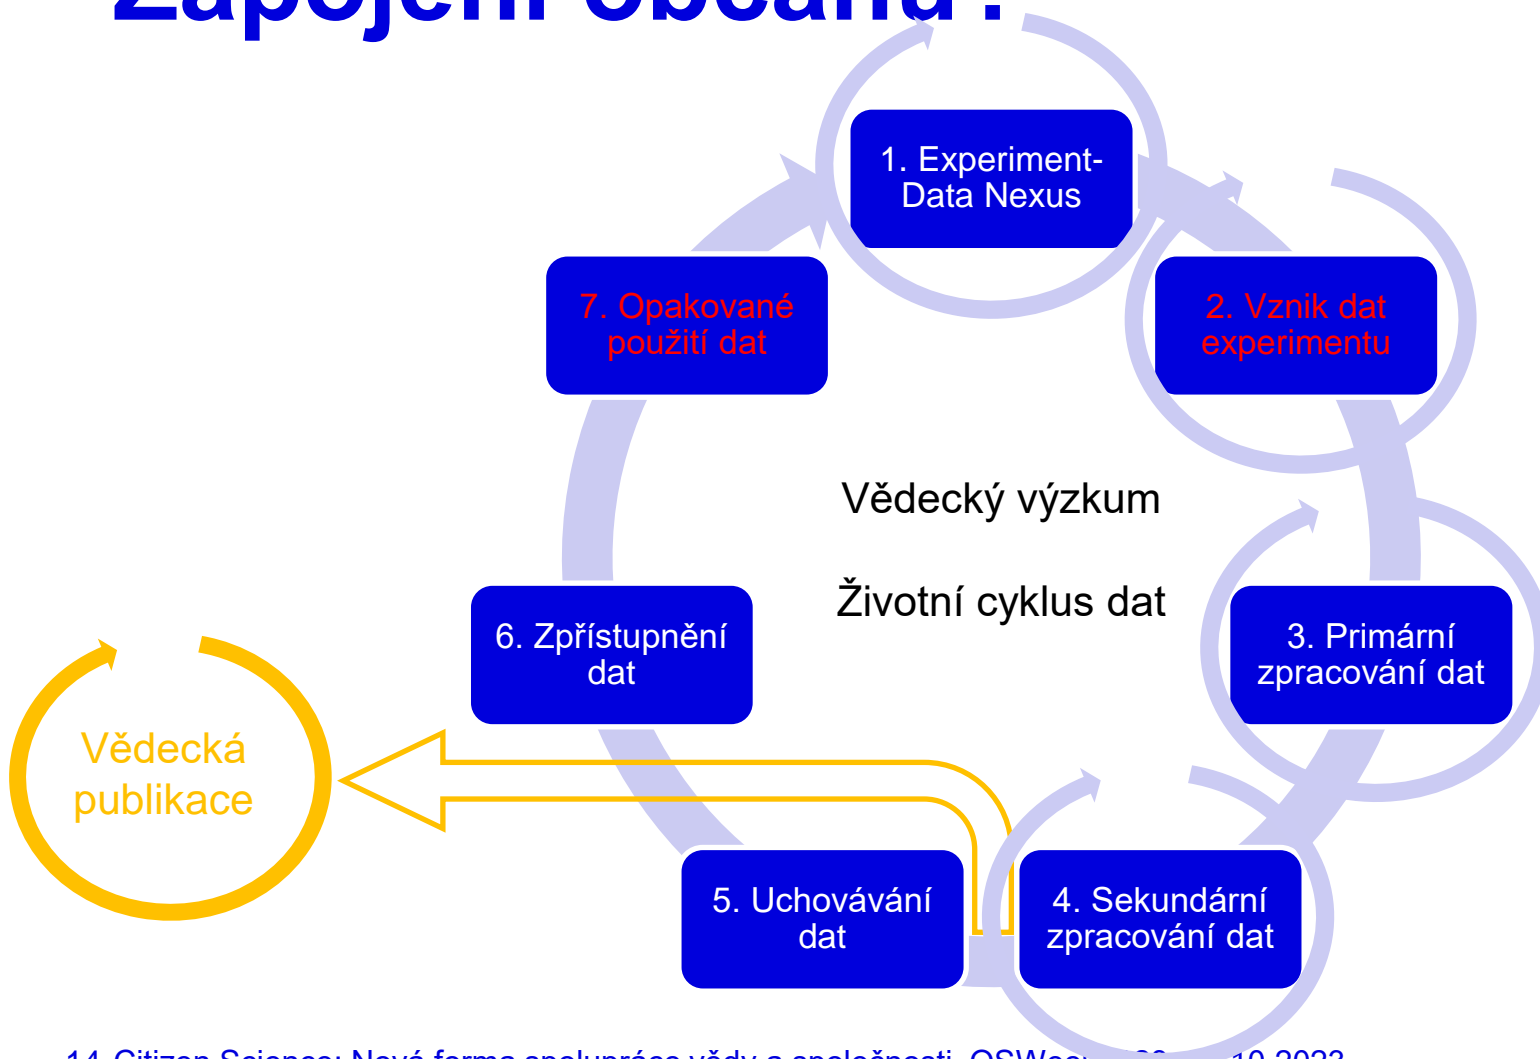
Zapojení občanů?

1. Experiment-Data Nexus

2. Vznik dat experimentu

7. Opakované použití dat

Vědecký výzkum

Životní cyklus dat

6. Zpřístupnění dat

3. Primární zpracování dat

Vědecká publikace

5. Uchovávání dat

4. Sekundární zpracování dat

14 Citizen Science: Nová forma spolupráce vědy a společnosti, OSWee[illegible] 20.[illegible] 10.2023